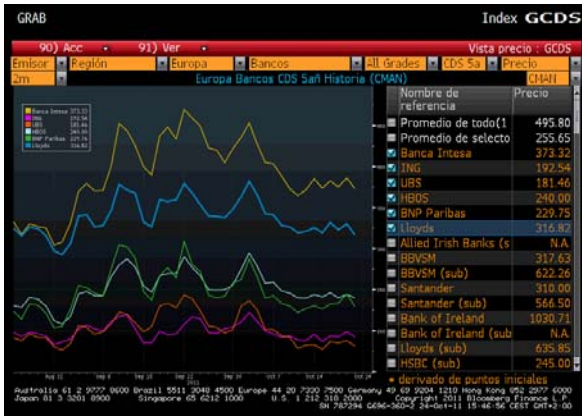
GRAB

Index GCDS

90) Acc 91) Ver Vista precio : Precio

Emisor Región Europa Bancos All Grades CDS 5a Precio

2m Europa Bancos CDS Sañ Historia (CMAN) CMAN

Banca Intesa 373.32
ING 192.54
UBS 181.46
HBOS 240.00
BNP Paribas 229.75
Lloyds 316.82

| Nombre de referencia | Precio |
|---|---|
| Promedio de todo(1 | 495.80 |
| Promedio de selecto | 255.65 |
| Banca Intesa | 373.32 |
| ING | 192.54 |
| UBS | 181.46 |
| HBOS | 240.00 |
| BNP Paribas | 229.75 |
| Lloyds | 316.82 |
| Allied Irish Banks (s | N.A. |
| BBVSM | 317.63 |
| BBVSM (sub) | 622.26 |
| Santander | 310.00 |
| Santander (sub) | 566.50 |
| Bank of Ireland | 1030.71 |
| Bank of Ireland (sub | N.A. |
| Lloyds (sub) | 635.85 |
| HSBC (sub) | 245.00 |

• derivado de puntos iniciales

Australia 61 2 9777 8600 Brazil 5511 3048 4500 Europe 44 20 7330 7500 Germany 49 69 9204 1210 Hong Kong 852 2977 6000
Japan 81 3 3201 8900 Singapore 65 6212 1000 U.S. 1 212 318 2000 Copyright 2011 Bloomberg Finance L.P.
SN 787294 G696-360-2 24-Oct-11 15:46:56 CEST GMT+2:00